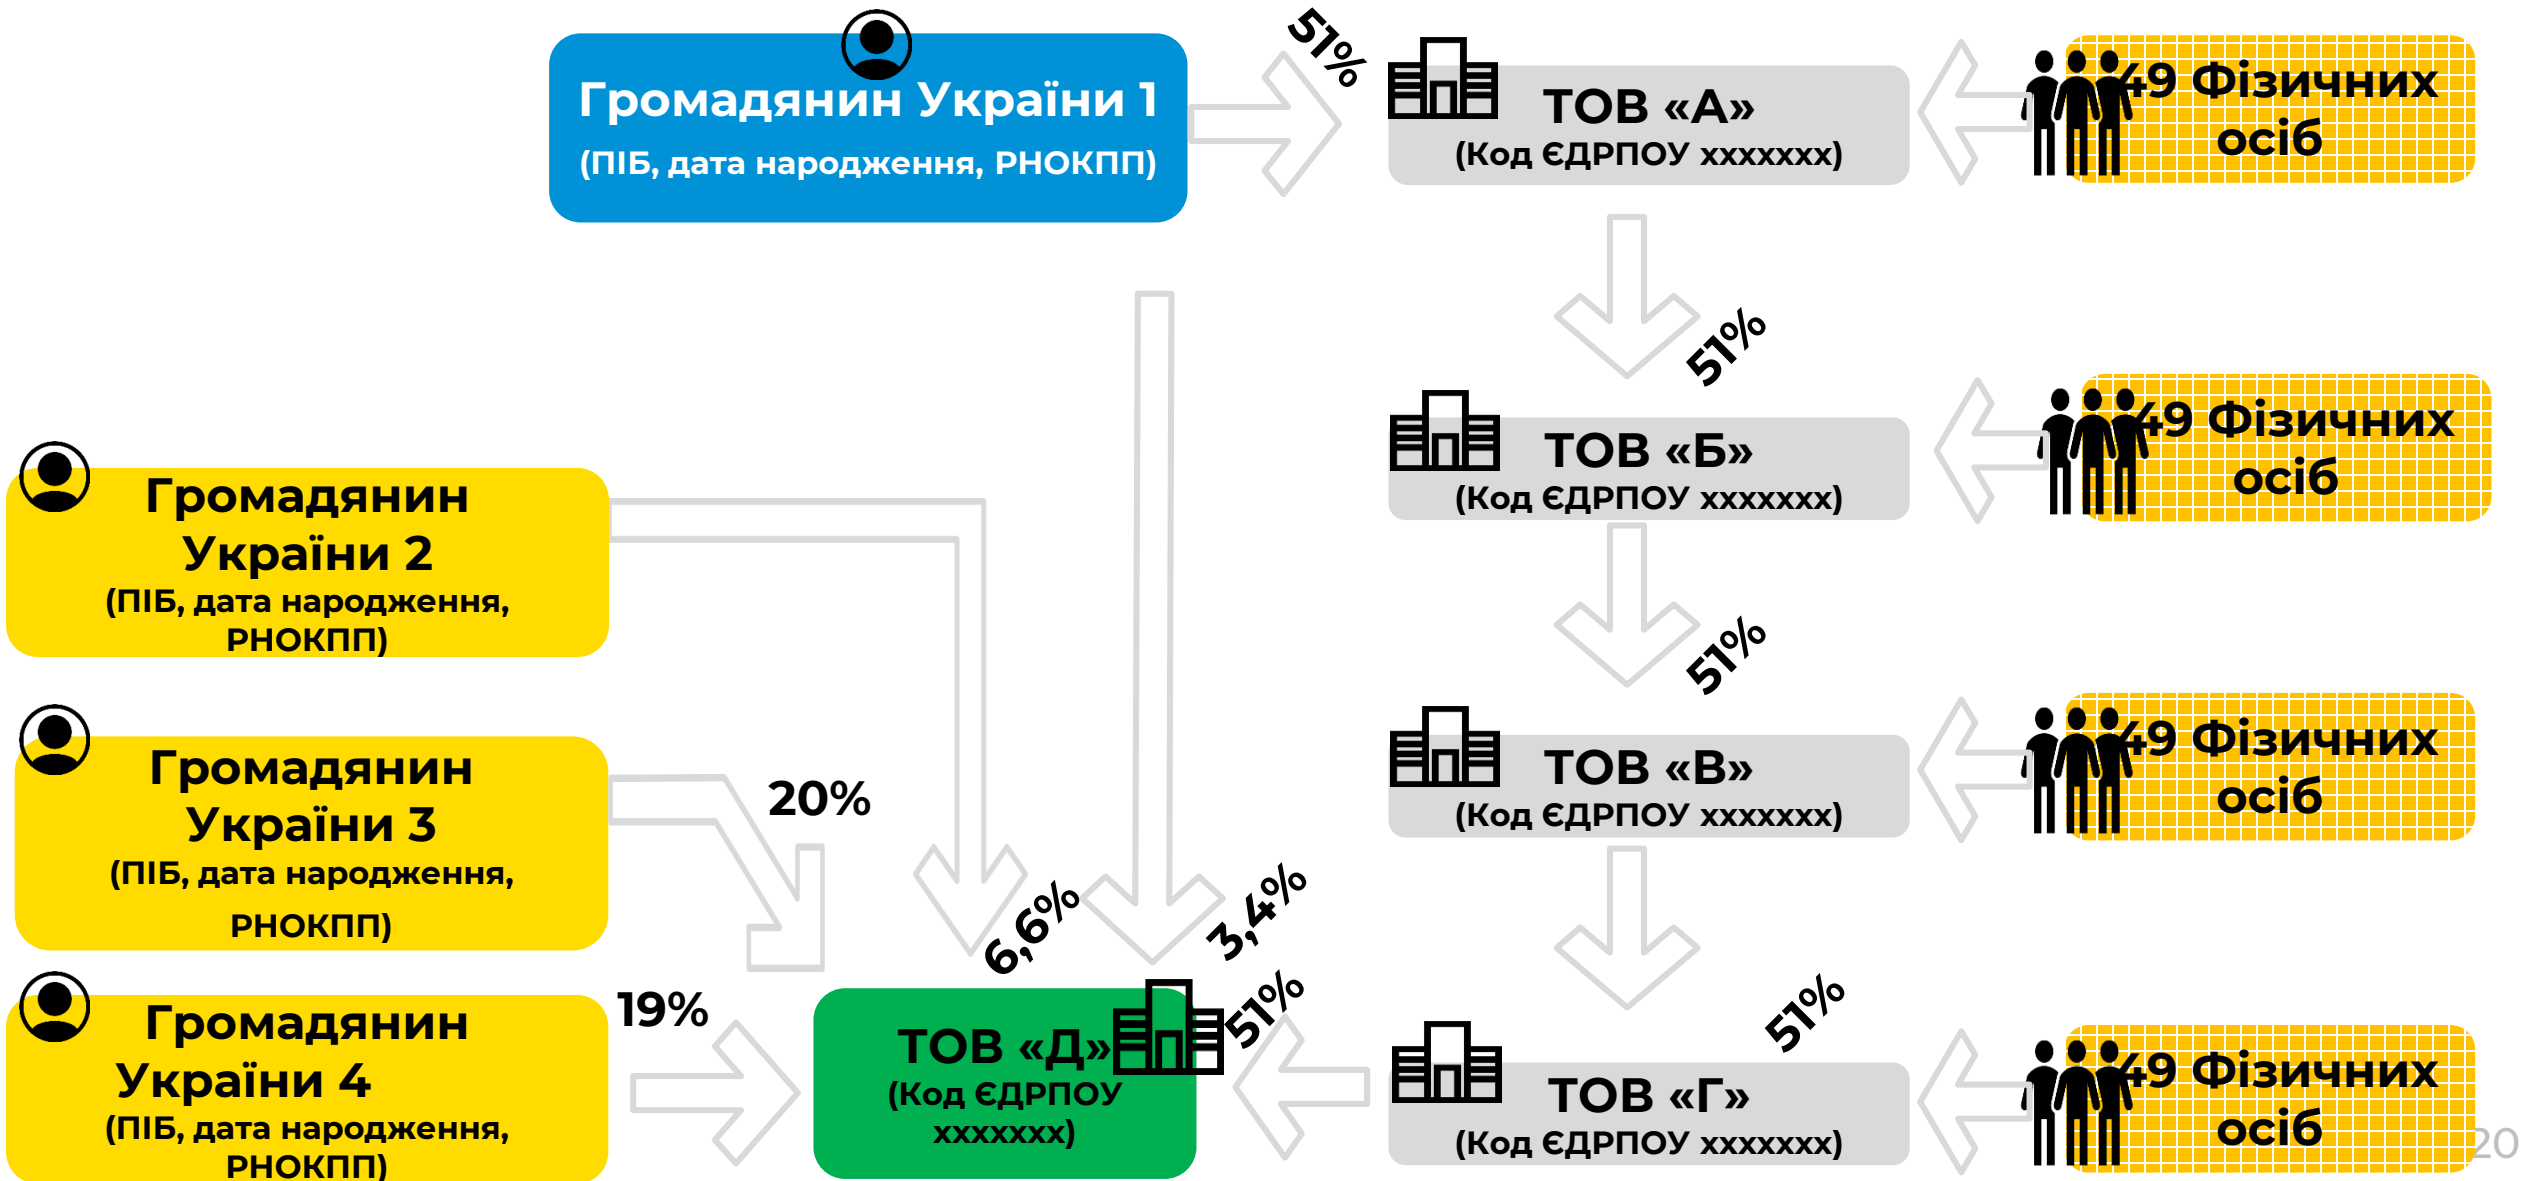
Громадянин України 1
(ПІБ, дата народження, РНОКПП)

51%

ТОВ «А»
(Код ЄДРПОУ xxxxxxx)

+9 Фізичних осіб

51%

ТОВ «Б»
(Код ЄДРПОУ xxxxxxx)

+9 Фізичних осіб

51%

ТОВ «В»
(Код ЄДРПОУ xxxxxxx)

+9 Фізичних осіб

51%

ТОВ «Г»
(Код ЄДРПОУ xxxxxxx)

+9 Фізичних осіб

Громадянин України 2
(ПІБ, дата народження, РНОКПП)

Громадянин України 3
(ПІБ, дата народження, РНОКПП)

20%

6,6%

3,4%

Громадянин України 4
(ПІБ, дата народження, РНОКПП)

19%

ТОВ «Д»
(Код ЄДРПОУ xxxxxxx)

51%

20